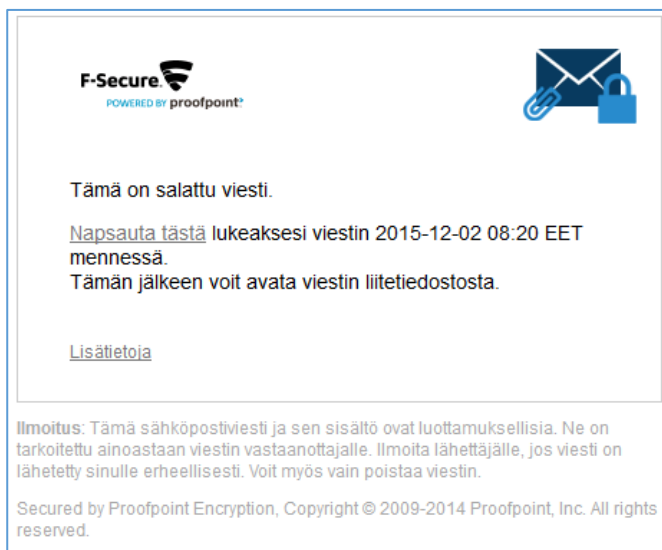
F-Secure
POWERED BY proofpoint

Tämä on salattu viesti.

Napsauta tästä lukeaksesi viestin 2015-12-02 08:20 EET mennessä.
Tämän jälkeen voit avata viestin liitetiedostosta.

Lisätietoja

Ilmoitus: Tämä sähköpostiviesti ja sen sisältö ovat luottamuksellisia. Ne on tarkoitettu ainoastaan viestin vastaanottajalle. Ilmoita lähettäjälle, jos viesti on lähetetty sinulle erheellisesti. Voit myös vain poistaa viestin.

Secured by Proofpoint Encryption, Copyright © 2009-2014 Proofpoint, Inc. All rights reserved.